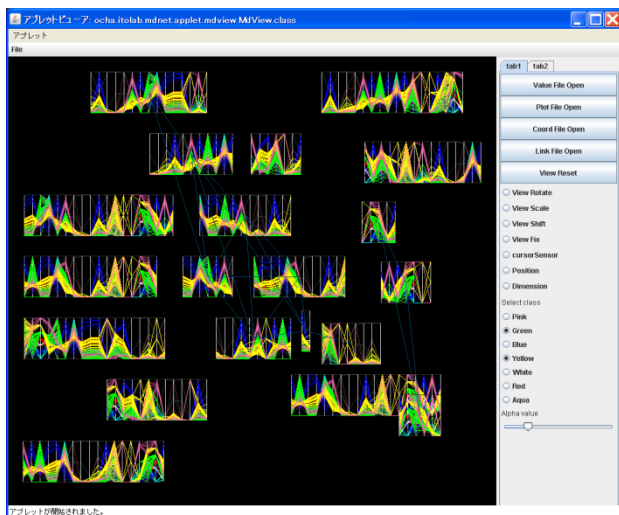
アプレットビューア: ocha.itolab.mdnet.applet.mdview.MdView.class
アプレット
File
tab1 tab2
Value File Open
Plot File Open
Coord File Open
Link File Open
View Reset
View Rotate
View Scale
View Shift
View Fix
cursorSensor
Position
Dimension
Select class
Pink
Green
Blue
Yellow
White
Red
Aqua
Alpha value
アプレットが開始されました。